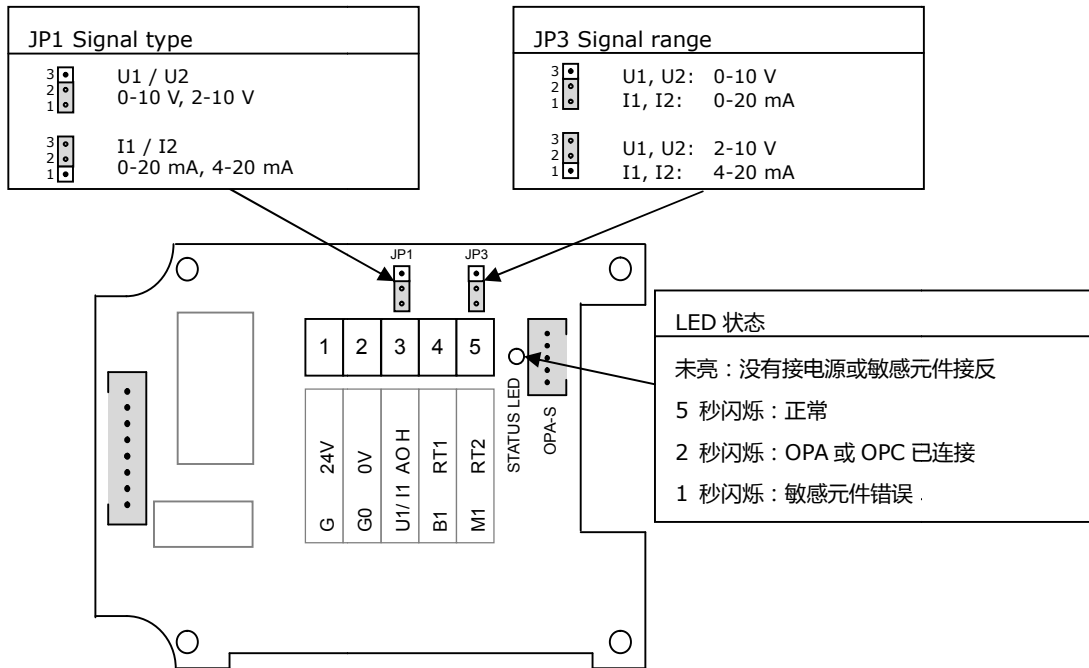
JP1 Signal type

3
2
1
U1 / U2
0-10 V, 2-10 V

3
2
1
I1 / I2
0-20 mA, 4-20 mA

JP3 Signal range

3
2
1
U1, U2: 0-10 V
I1, I2: 0-20 mA

3
2
1
U1, U2: 2-10 V
I1, I2: 4-20 mA

JP1
JP3

| 1 | 2 | 3 | 4 | 5 |
|---|---|---|---|---|
| 24V | 0V | AO H | RT1 | RT2 |
| G | G0 | U1/ I1 | B1 | M1 |

STATUS LED
OPA-S

LED 状态

未亮：没有接电源或敏感元件接反

5 秒闪烁：正常

2 秒闪烁：OPA 或 OPC 已连接

1 秒闪烁：敏感元件错误